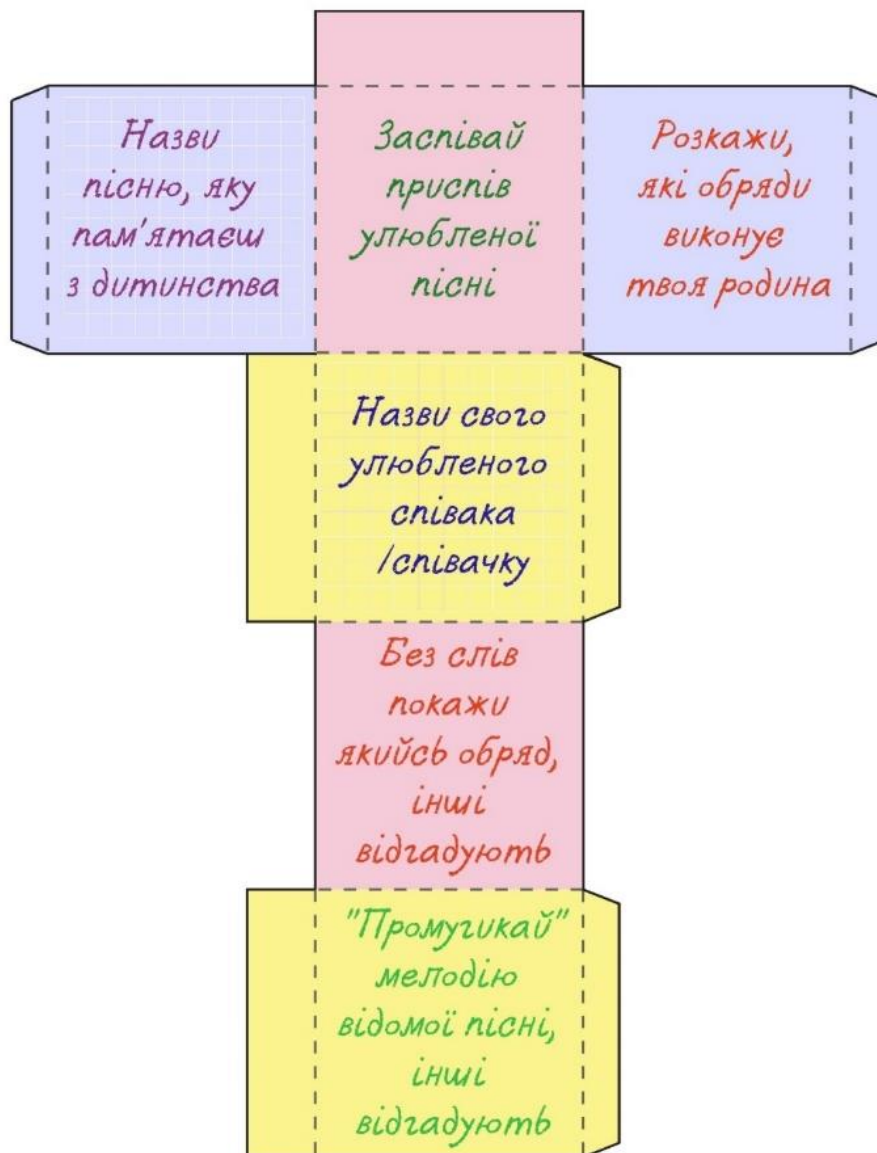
Назви пісню, яку пам'ятаєш з дитинства

Заспівай приспів улюбленої пісні

Розкажи, які обряди виконує твоя родина

Назви свого улюбленого співака /співачку

Без слів покажи якийсь обряд, інші відгадують

"Промугикай" мелодію відомої пісні, інші відгадують